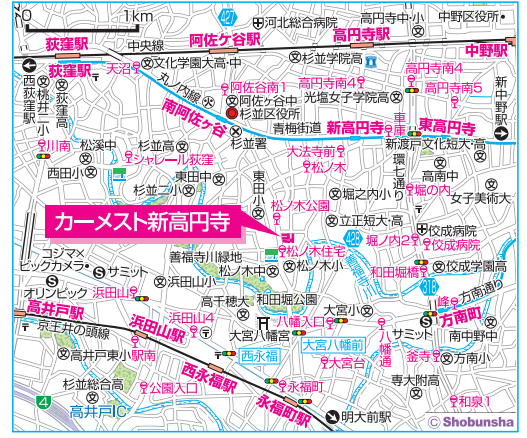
0 1km
河北総合病院
高円寺中・小
中野区役所
荻窪駅
阿佐ケ谷駅
高円寺駅
中野駅
中央線
杉並学院高
天沼
文化学園大高・中
荻窪駅
阿佐谷南1
高円寺南4
高円寺南4
高円寺南5
阿佐ケ谷中
光塩女子学院高
杉並区役所
新中野
青梅街道
南阿佐ケ谷
新高円寺
東高円寺
西荻窪駅
桃井第二小
荻窪高
川南
松渓中
杉並高
杉並署
新渡戸文化短大・高
シャレール荻窪
大法寺前
松ノ木
環七通り
東田中
西田中
杉並一小
堀ノ内小
堀の内
高南中
女子美術大
東田中
松ノ木公園
立正短大・高
カーメスト新高円寺
佼成病院
堀ノ内2
佼成病院
松ノ木住宅
善福寺川緑地
松ノ木中
松ノ木小
和田堀橋
佼成学園高
コジマ×ビックカメラ
サミット
浜田山
浜田山小
方南通り
オリンピック
浜田山
高千穂大
和田堀公園
大宮小
サミット
高井戸駅
京王井の頭線
浜田山駅
浜田山4
大宮八幡宮
八幡入口
大宮八幡前
大宮台
峰
方南町
南中野中
高井戸東小
駅南口
西永福
八幡通り
釜寺
杉並総合高
西永福駅
永福町
専大附高
公園入口
4
高井戸IC
永福町駅
明大前駅
和泉1
© Shobunsha